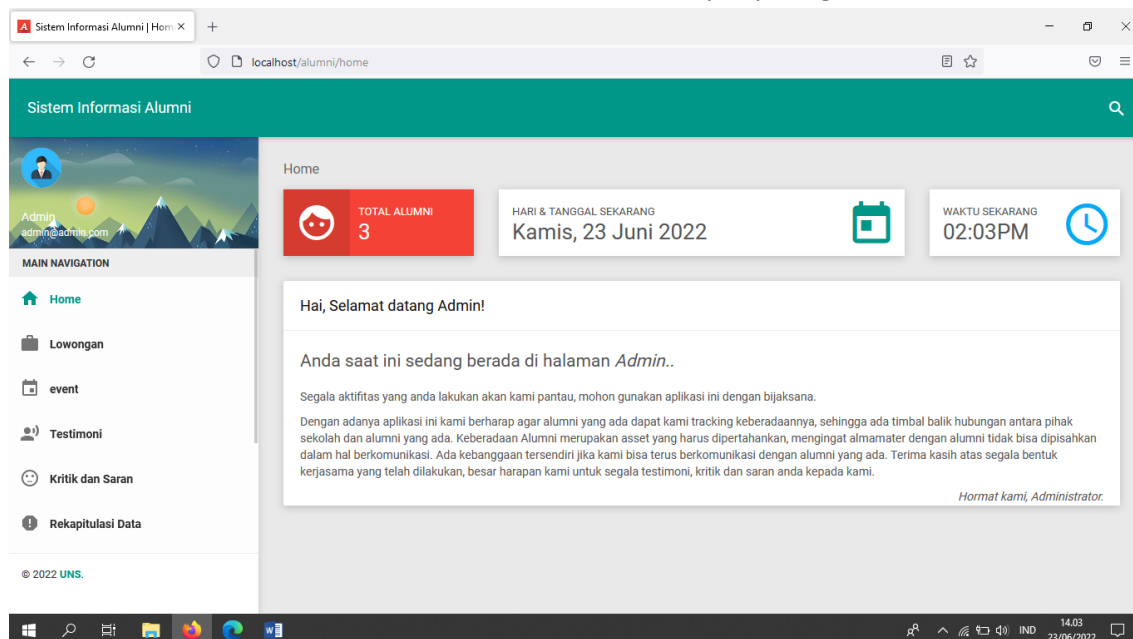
Sistem Informasi Alumni | Hom ×

localhost/alumni/home

Sistem Informasi Alumni

Admin
admin@admin.com

MAIN NAVIGATION

Home

Lowongan

event

Testimoni

Kritik dan Saran

Rekapitulasi Data

© 2022 UNS.

Home

TOTAL ALUMNI
3

HARI & TANGGAL SEKARANG
Kamis, 23 Juni 2022

WAKTU SEKARANG
02:03PM

Hai, Selamat datang Admin!

Anda saat ini sedang berada di halaman *Admin..*

Segala aktifitas yang anda lakukan akan kami pantau, mohon gunakan aplikasi ini dengan bijaksana.

Dengan adanya aplikasi ini kami berharap agar alumni yang ada dapat kami tracking keberadaannya, sehingga ada timbal balik hubungan antara pihak sekolah dan alumni yang ada. Keberadaan Alumni merupakan asset yang harus dipertahankan, mengingat almamater dengan alumni tidak bisa dipisahkan dalam hal berkomunikasi. Ada kebanggaan tersendiri jika kami bisa terus berkomunikasi dengan alumni yang ada. Terima kasih atas segala bentuk kerjasama yang telah dilakukan, besar harapan kami untuk segala testimoni, kritik dan saran anda kepada kami.

*Hormat kami, Administrator.*

IND 14.03 23/06/2022